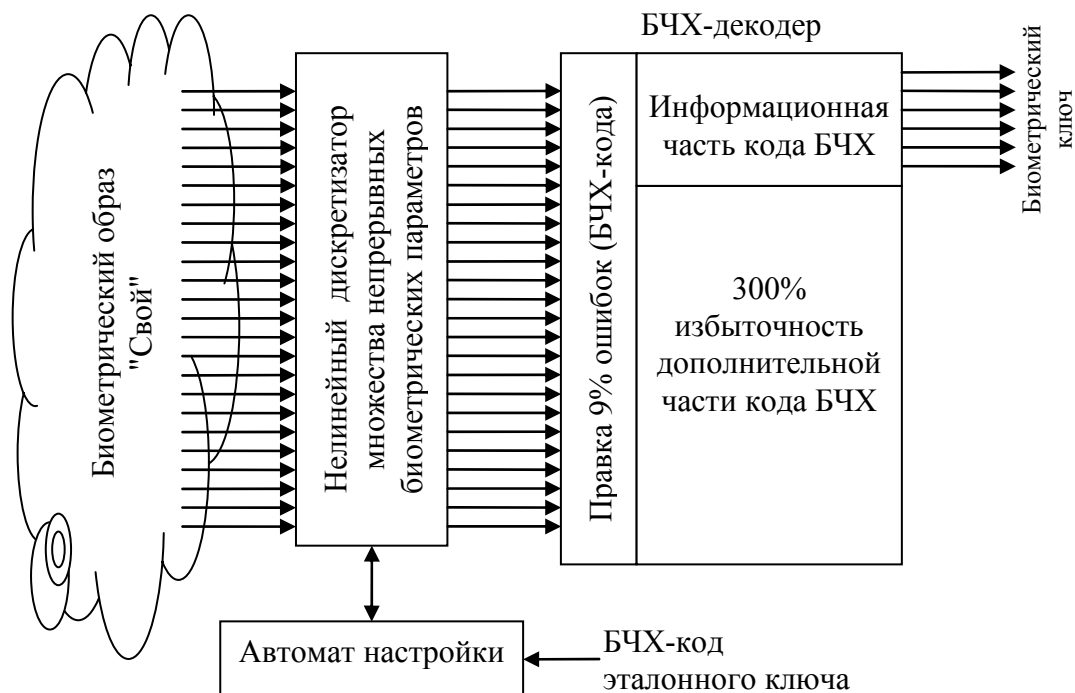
БЧХ-декодер

Биометрический образ "Свой"

Нелинейный дискретизатор множества непрерывных биометрических параметров

Правка 9% ошибок (БЧХ-кода)

Информационная часть кода БЧХ

300% избыточность дополнительной части кода БЧХ

Биометрический ключ

Автомат настройки

БЧХ-код эталонного ключа